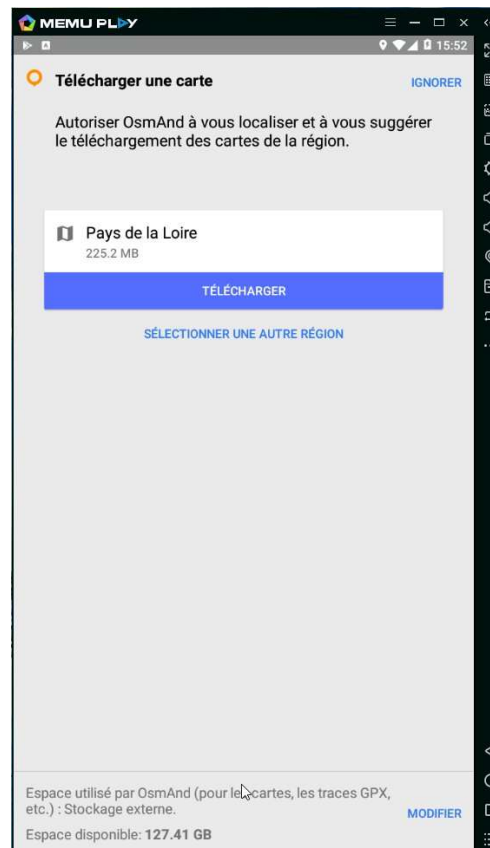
MEMU PLAY

15:52

Télécharger une carte

IGNORER

Autoriser OsmAnd à vous localiser et à vous suggérer le téléchargement des cartes de la région.

Pays de la Loire
225.2 MB

TÉLÉCHARGER

SÉLECTIONNER UNE AUTRE RÉGION

Espace utilisé par OsmAnd (pour les cartes, les traces GPX, etc.) : Stockage externe.

MODIFIER

Espace disponible: 127.41 GB